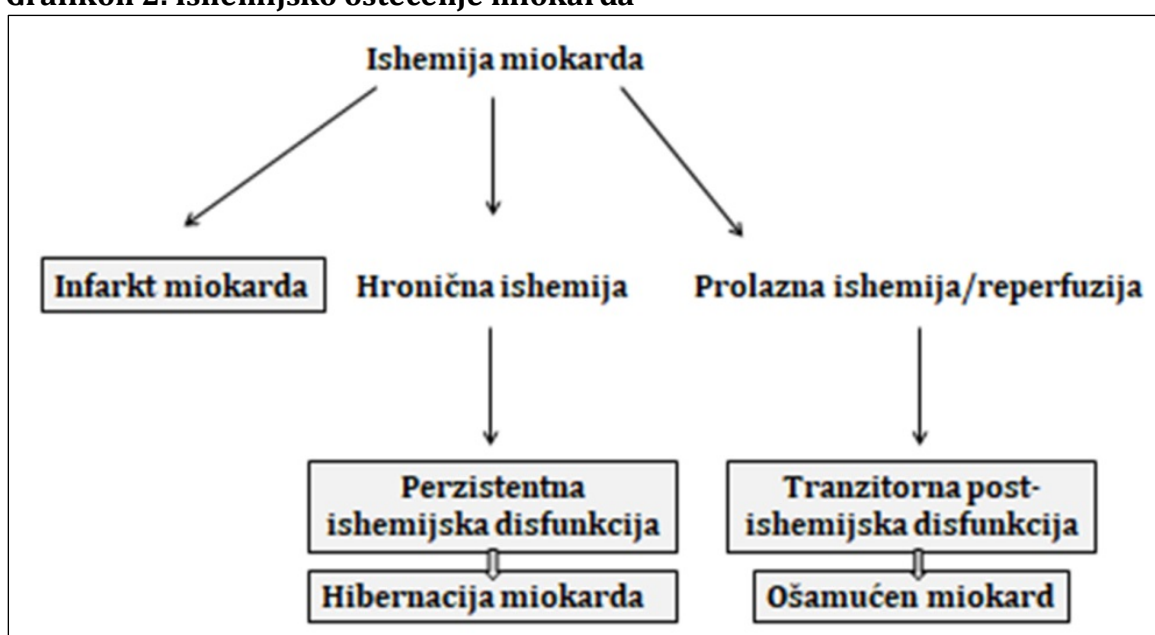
Grafikon 2. Ishemijsko oštećenje miokarda

Ishemija miokarda

Infarkt miokarda

Hronična ishemija

Prolazna ishemija/reperfuzija

Perzistentna ishemijska disfunkcija

Tranzitorna post-ishemijska disfunkcija

Hibernacija miokarda

Ošamućen miokard